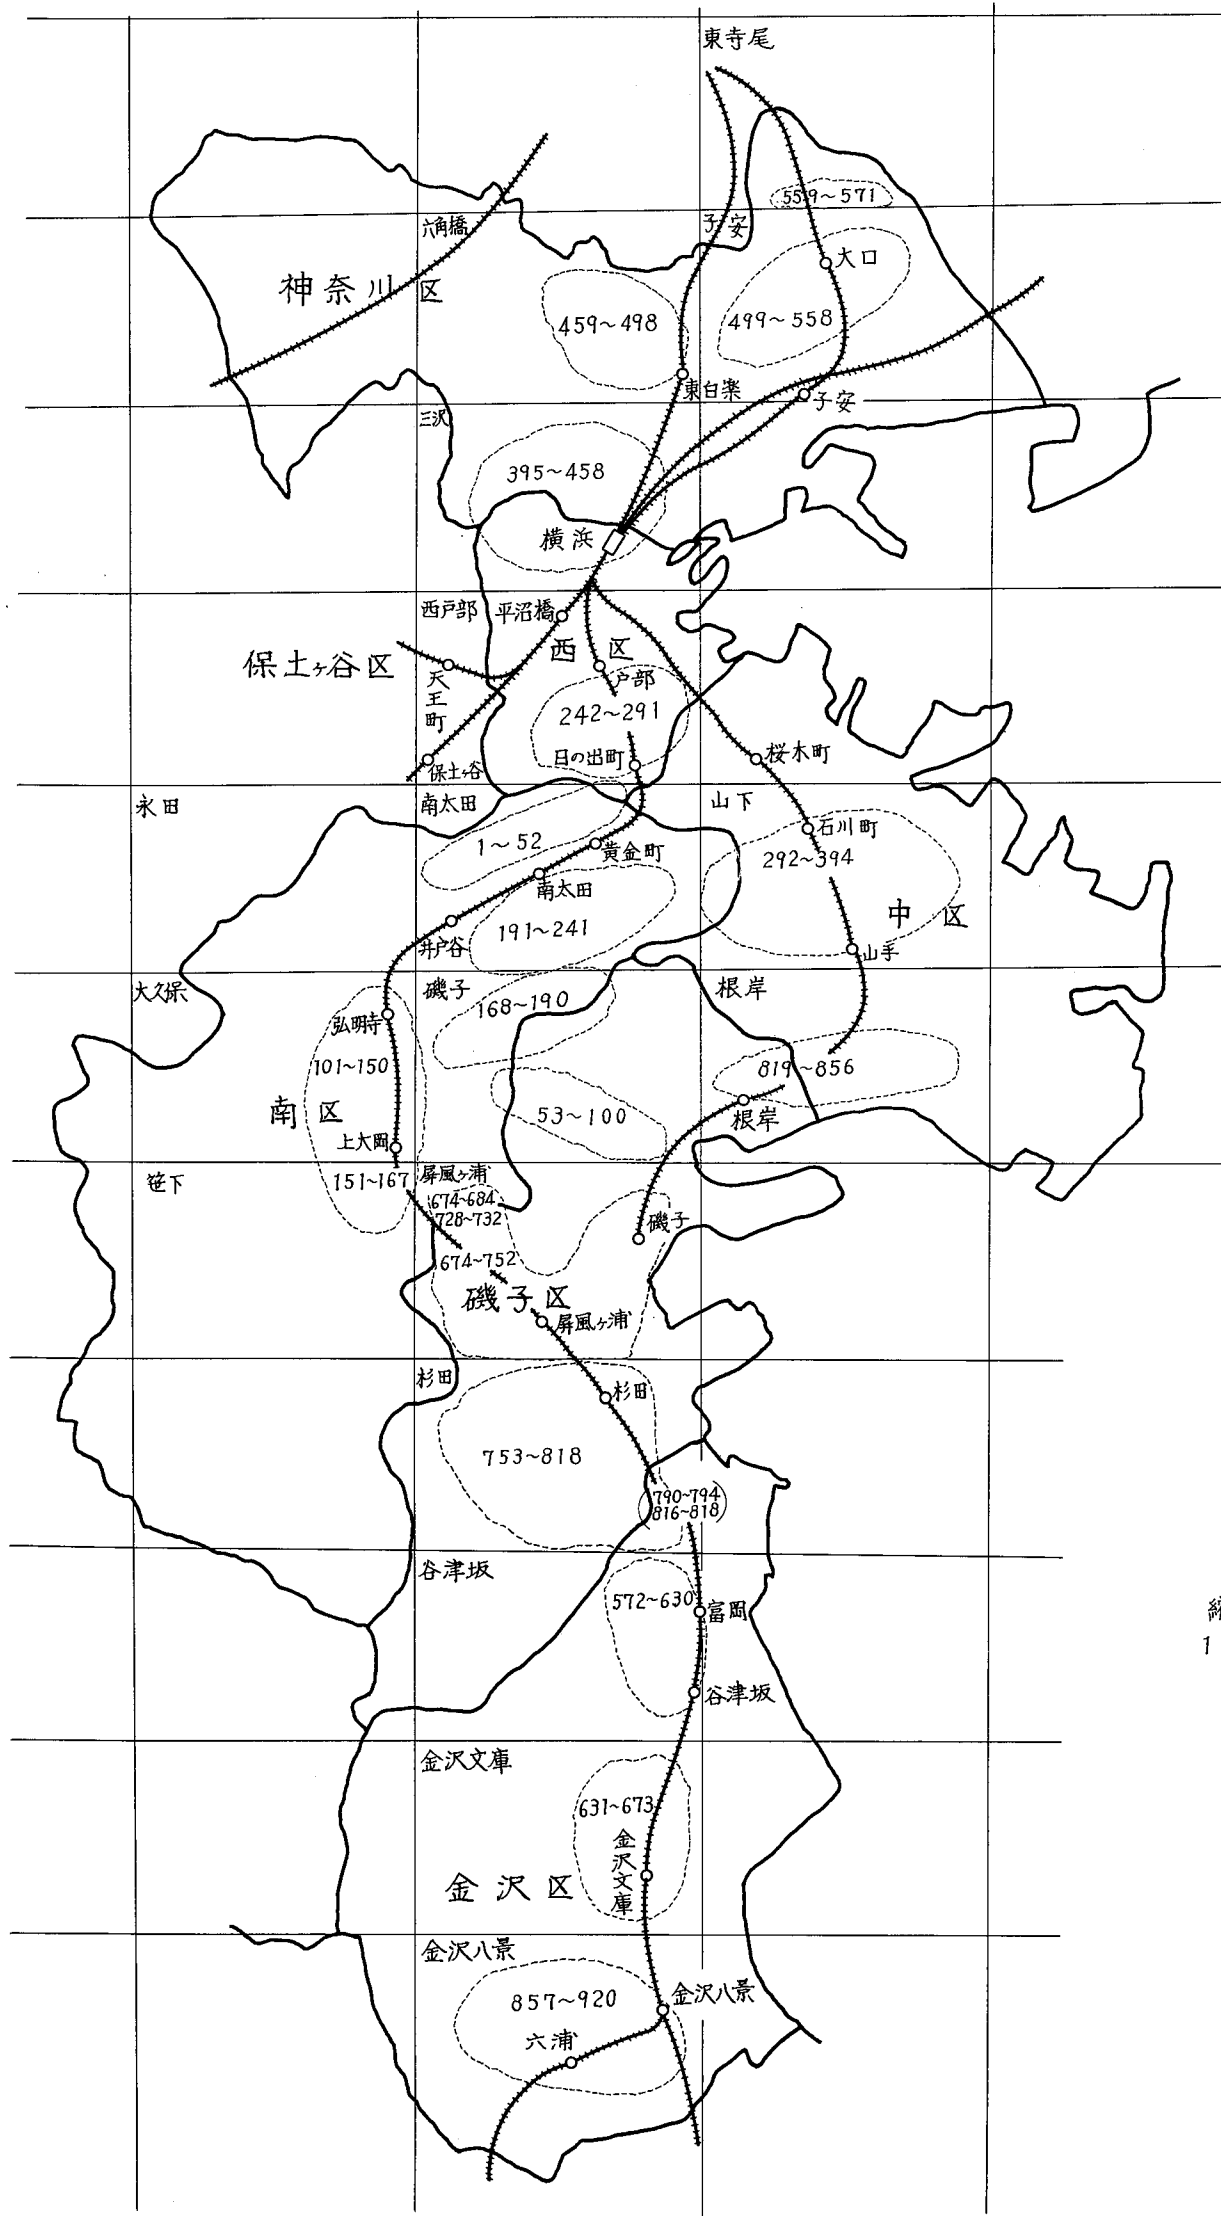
東寺尾

559~571

六角橋

子安

大口

神奈川区

459~498

499~558

東白楽

子安

三沢

395~458

横浜

西戸部

平沼橋

保土ヶ谷区

西区

天王町

戸部

242~291

保土ヶ谷

日の出町

桜木町

永田

南太田

山下

石川町

1~52

黄金町

292~394

南太田

中区

井戸谷

191~241

山手

大久保

磯子

根岸

168~190

弘明寺

101~150

819~856

南区

53~100

根岸

上大岡

笹下

151~167

屏風ヶ浦

674~684
728~732

磯子

674~752

磯子区

屏風ヶ浦

杉田

杉田

753~818

790~794
816~818

谷津坂

572~630

富岡

谷津坂

金沢文庫

631~673

金沢文庫

金沢区

金沢八景

金沢八景

857~920

六浦

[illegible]
1